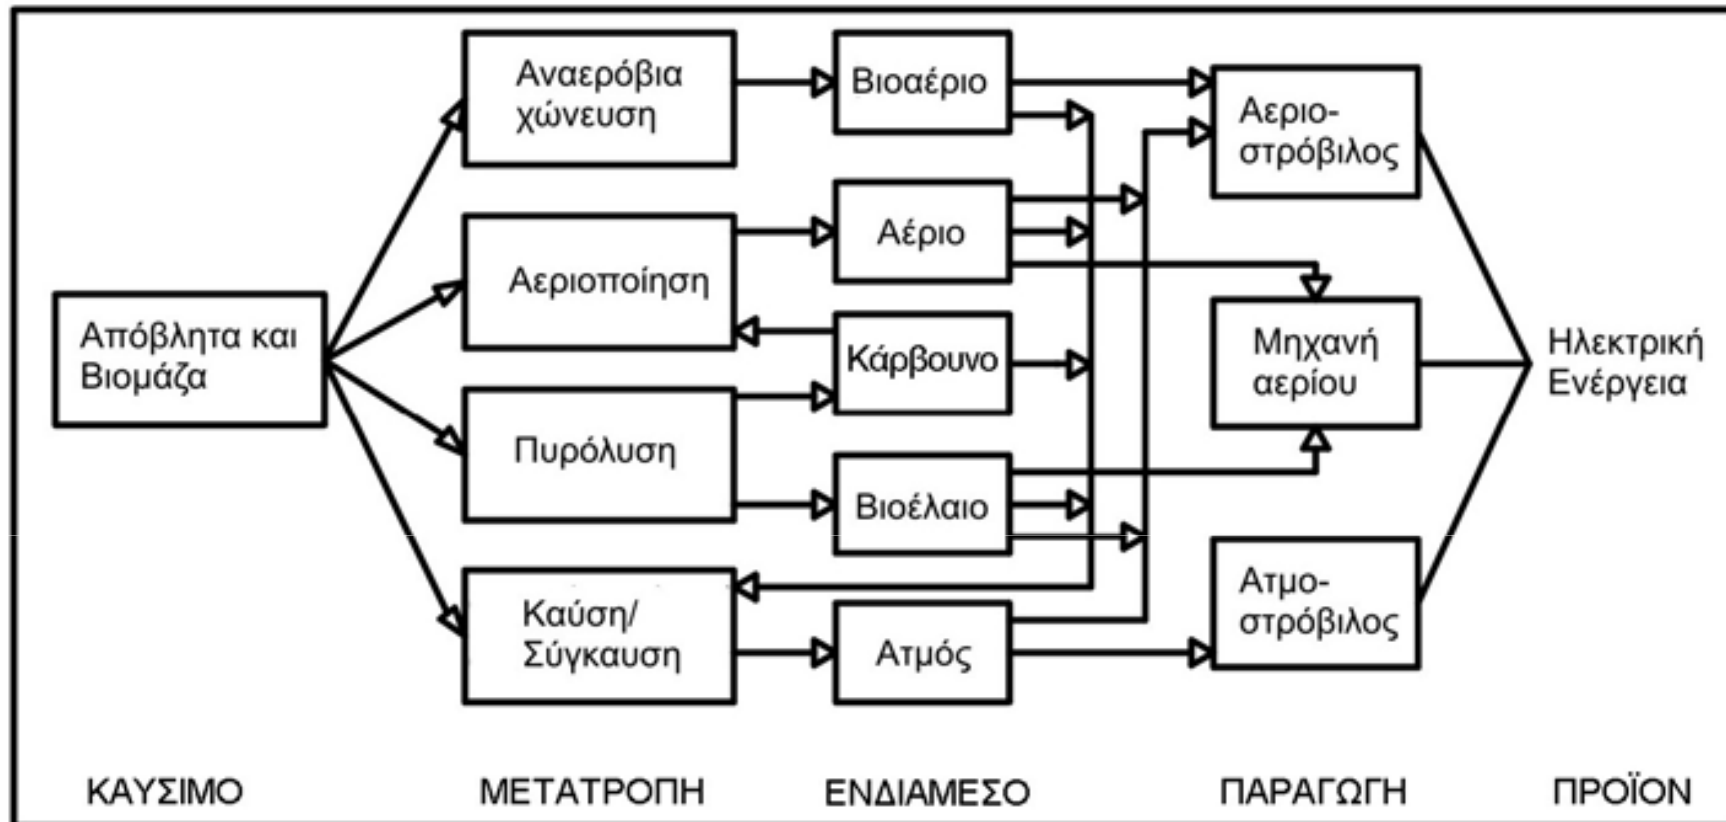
Απόβλητα και Βιομάζα

Αναερόβια χώνευση

Αεριοποίηση

Πυρόλυση

Καύση/ Σύγκαυση

Βιοαέριο

Αέριο

Κάρβουνο

Βιοέλαιο

Ατμός

Αεριο-στρόβιλος

Μηχανή αερίου

Ατμο-στρόβιλος

Ηλεκτρική Ενέργεια

ΚΑΥΣΙΜΟ

ΜΕΤΑΤΡΟΠΗ

ΕΝΔΙΑΜΕΣΟ

ΠΑΡΑΓΩΓΗ

ΠΡΟΪΟΝ